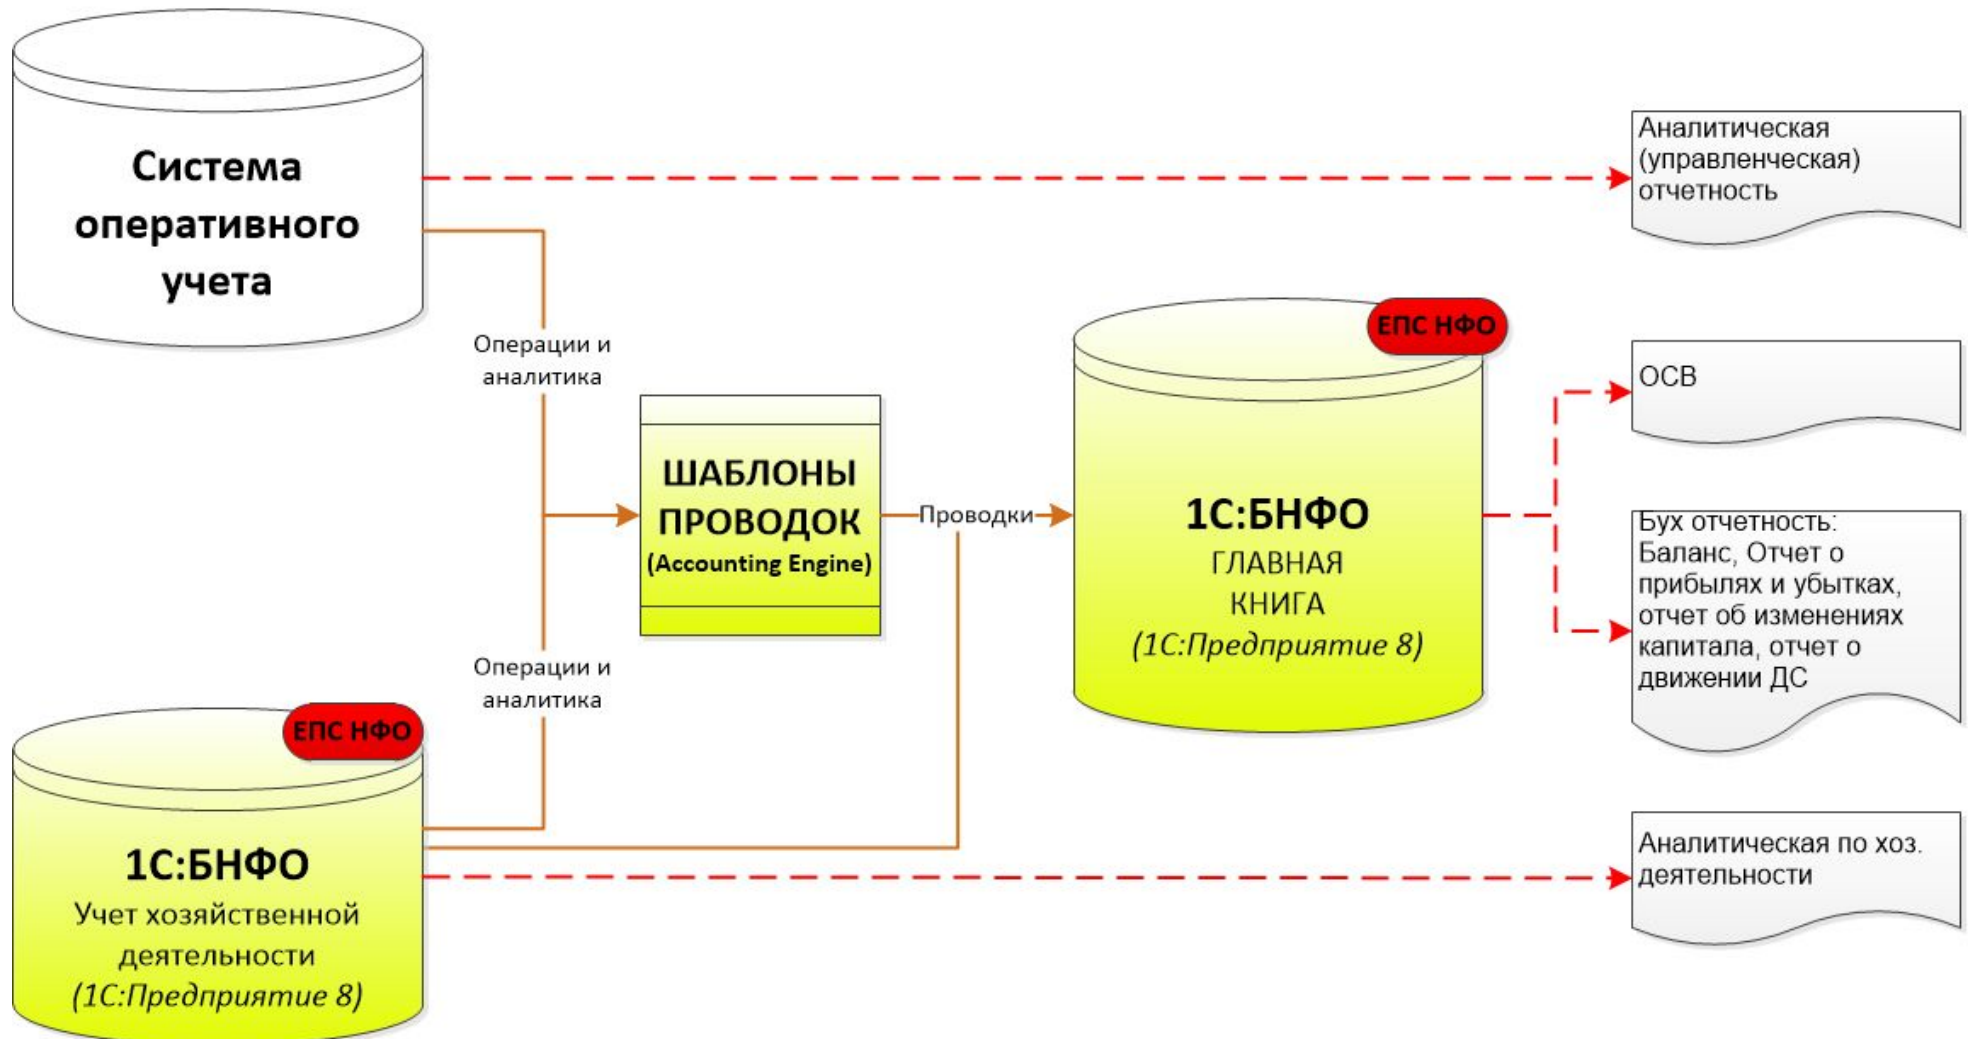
Система оперативного учета

Аналитическая (управленческая) отчетность

Операции и аналитика

ЕПС НФО

ШАБЛОНЫ ПРОВОДОК (Accounting Engine)

Проводки

1С:БНФО
ГЛАВНАЯ КНИГА
(1С:Предприятие 8)

ОСВ

Бух отчетность: Баланс, Отчет о прибылях и убытках, отчет об изменениях капитала, отчет о движении ДС

Операции и аналитика

ЕПС НФО

1С:БНФО
Учет хозяйственной деятельности
(1С:Предприятие 8)

Аналитическая по хоз. деятельности